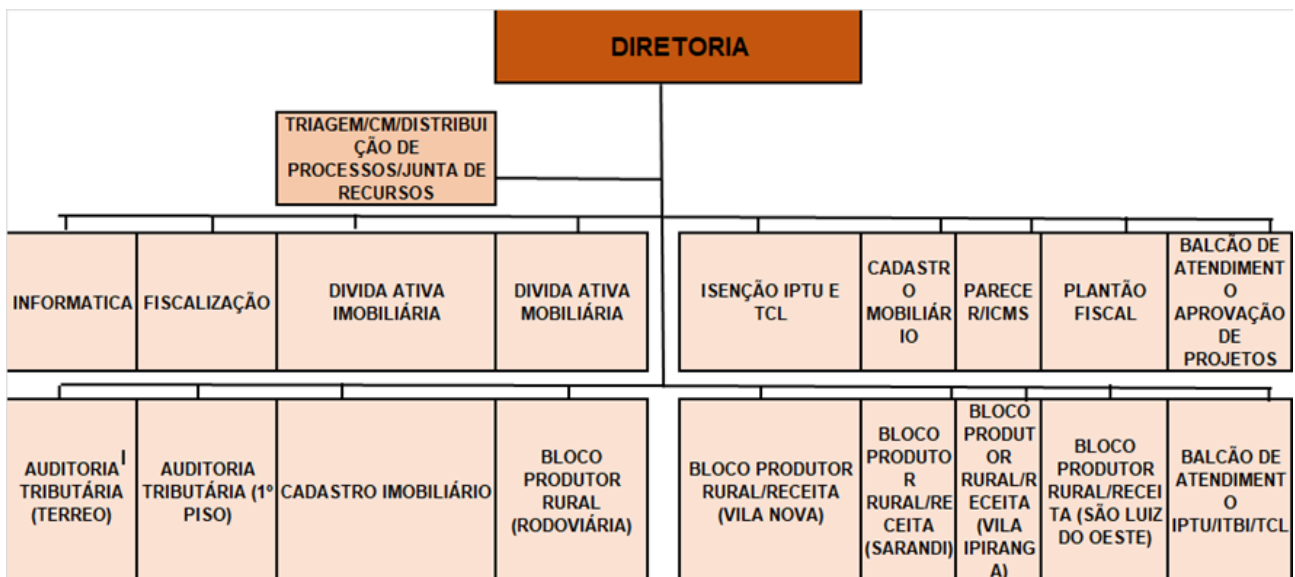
DIRETORIA

TRIAGEM/CM/DISTRIBUIÇÃO DE PROCESSOS/JUNTA DE RECURSOS

INFORMATICA

FISCALIZAÇÃO

DIVIDA ATIVA IMOBILIÁRIA

DIVIDA ATIVA MOBILIÁRIA

ISENÇÃO IPTU E TCL

CADASTRO MOBILIÁRIO

PARECER/ICMS

PLANTÃO FISCAL

BALCÃO DE ATENDIMENTO APROVAÇÃO DE PROJETOS

AUDITORIA TRIBUTÁRIA (TERREO)

AUDITORIA TRIBUTÁRIA (1º PISO)

CADASTRO IMOBILIÁRIO

BLOCO PRODUTOR RURAL (RODOVIÁRIA)

BLOCO PRODUTOR RURAL/RECEITA (VILA NOVA)

BLOCO PRODUTOR RURAL/RECEITA (SARANDI)

BLOCO PRODUTOR RURAL/RECEITA (VILA IPIRANGA)

BLOCO PRODUTOR RURAL/RECEITA (SÃO LUIZ DO OESTE)

BALCÃO DE ATENDIMENTO IPTU/ITBI/TCL